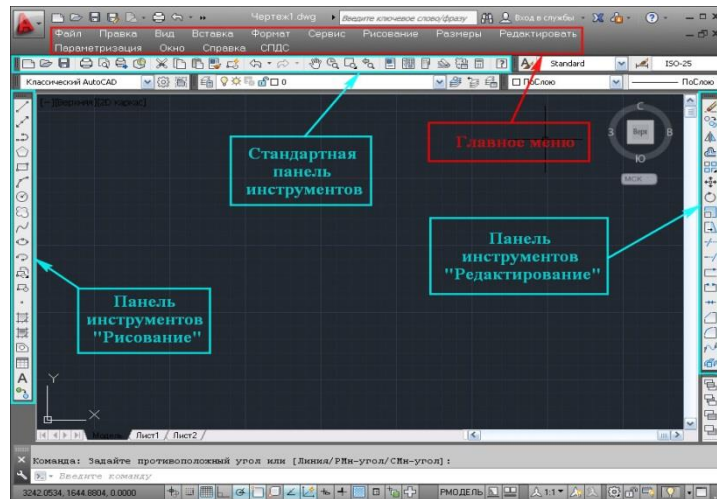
Чертеж1.dwg
Введите ключевое слово/фразу
Вход в службы
Файл Правка Вид Вставка Формат Сервис Рисование Размеры Редактировать
Параметризация Окно Справка СПДС
Standard
ISO-25
Классический AutoCAD
ПоСлою
ПоСлою
[-][Сверху][2D каркас]
С
З
Верх
В
Ю
МСК
Стандартная панель инструментов
Главное меню
Панель инструментов "Редактирование"
Панель инструментов "Рисование"
Модель Лист1 Лист2
Команда: Задайте противоположный угол или [Линия/РМн-угол/СМн-угол]:
Введите команду
3242.0534, 1644.8804, 0.0000
РМОДЕЛЬ
1:1